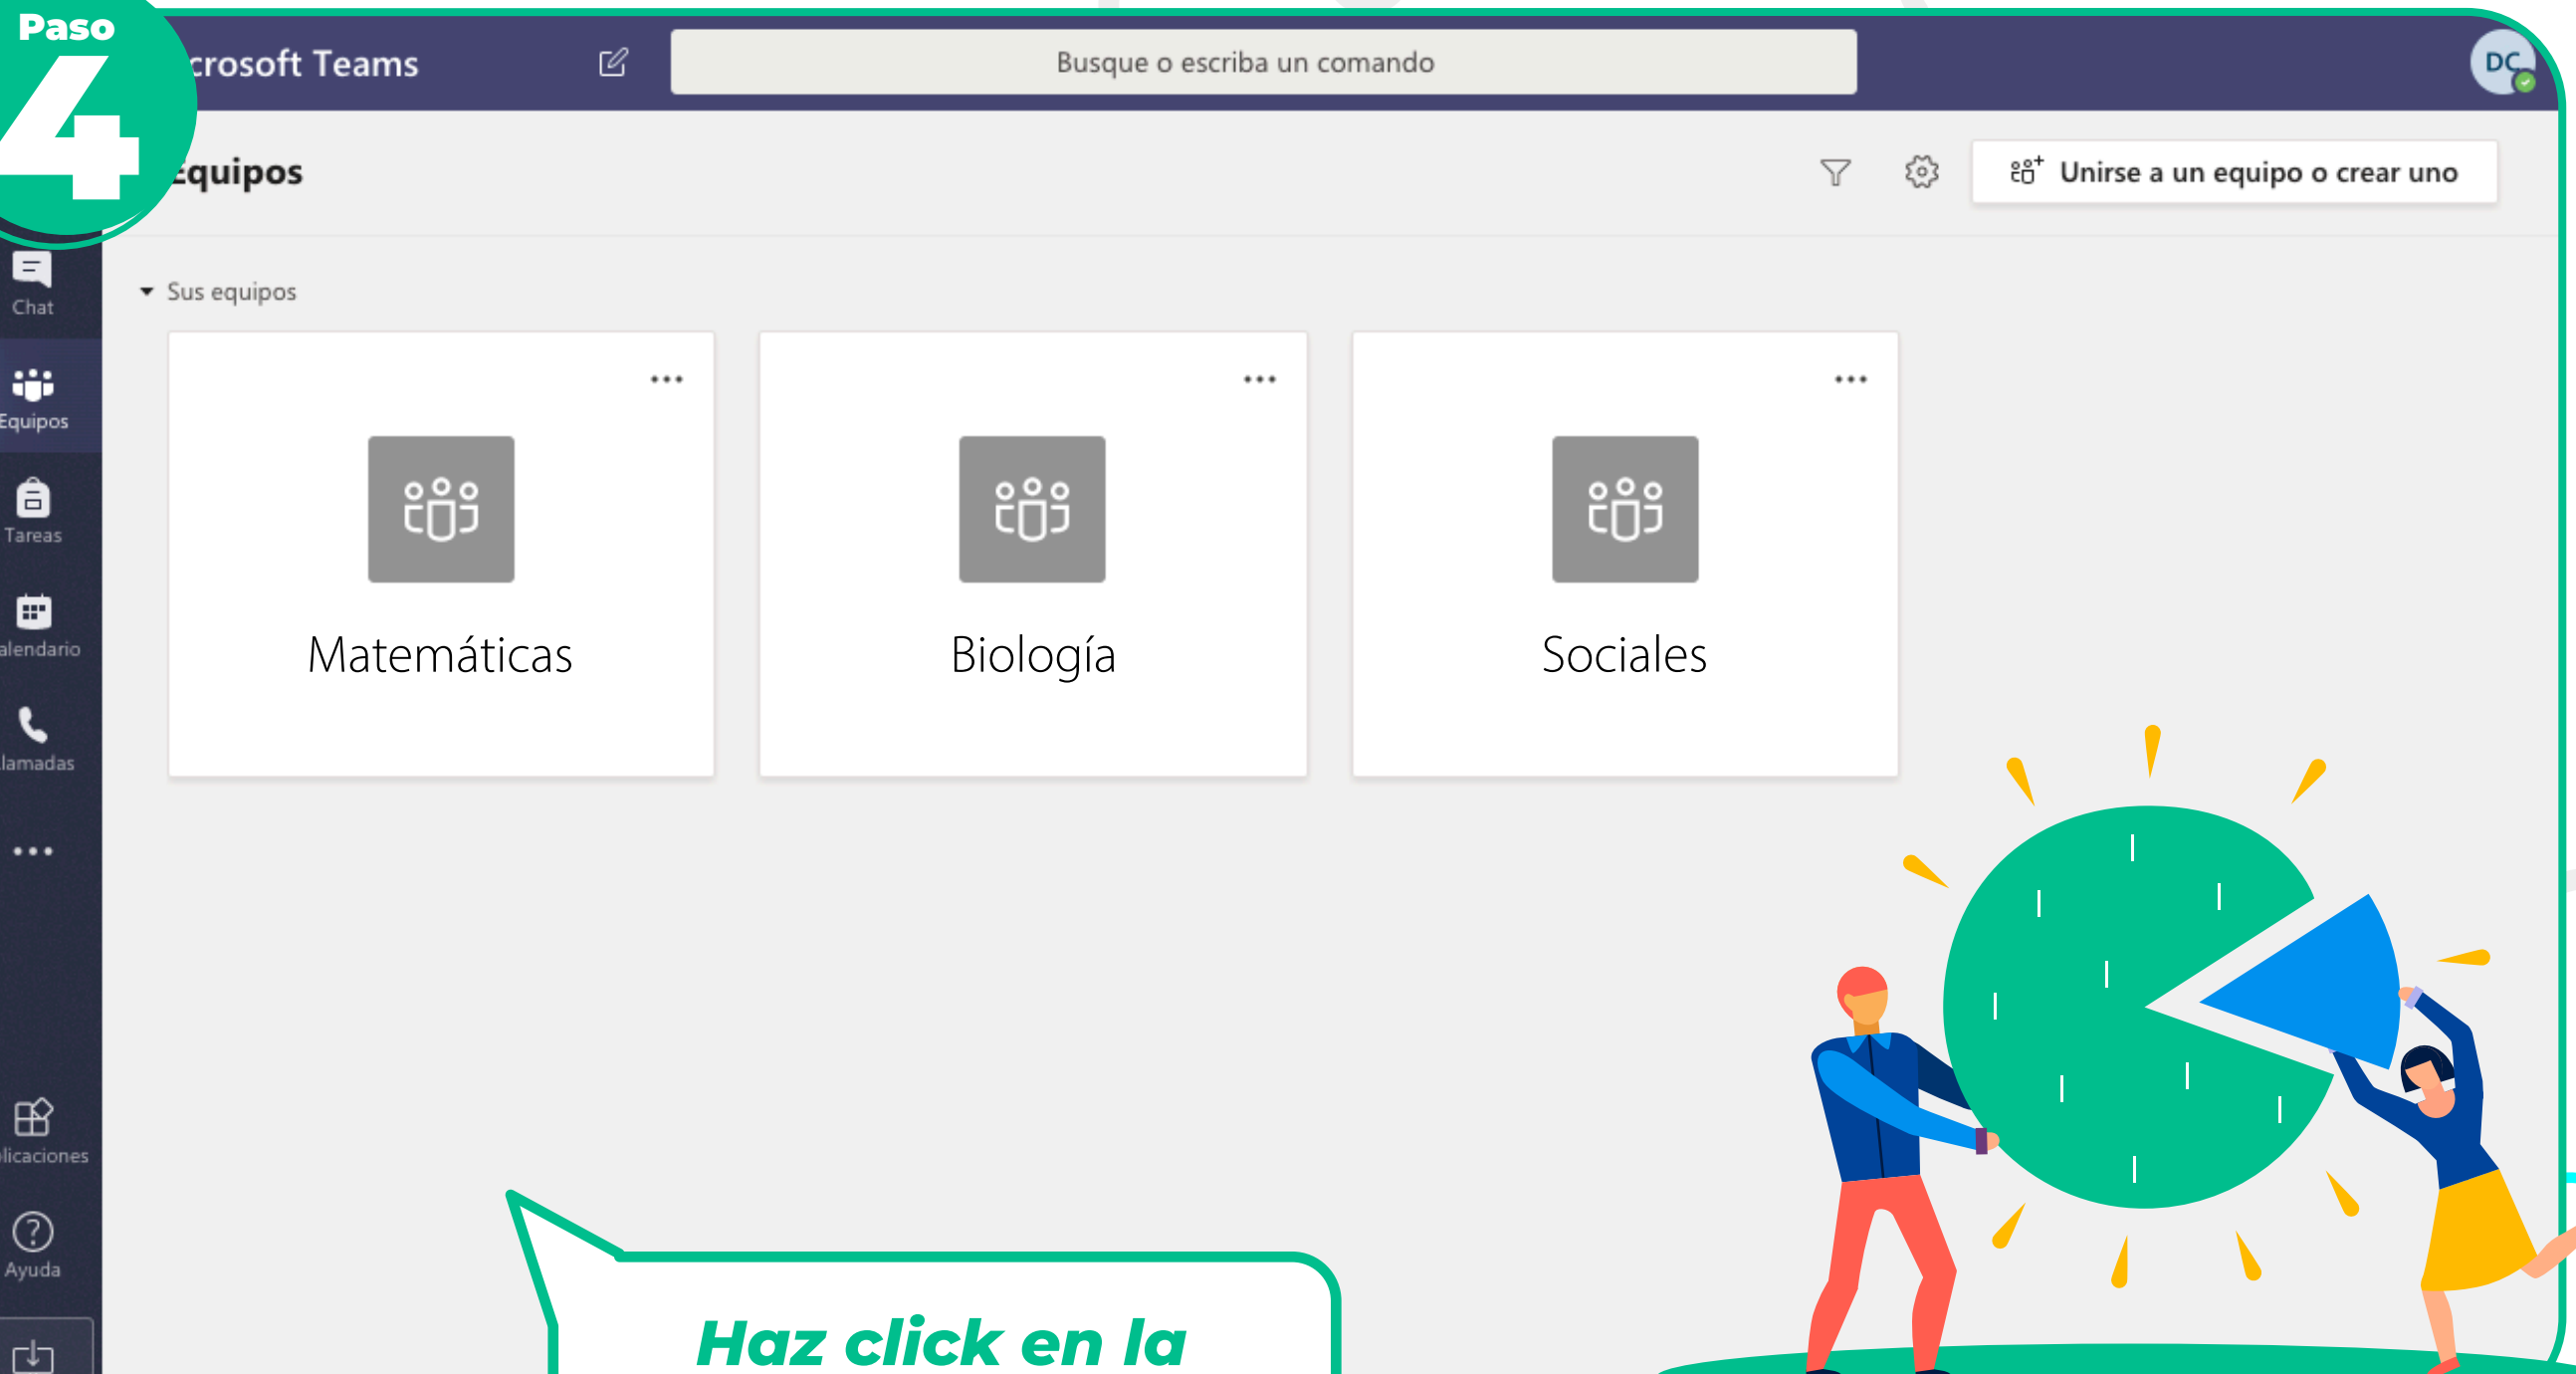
Paso 4

crosoft Teams

Busque o escriba un comando

DC

Equipos

Unirse a un equipo o crear uno

Chat

Equipos

Tareas

alendario

lamadas

...

licaciones

Ayuda

Sus equipos

...

Matemáticas

...

Biología

...

Sociales

Haz click en la